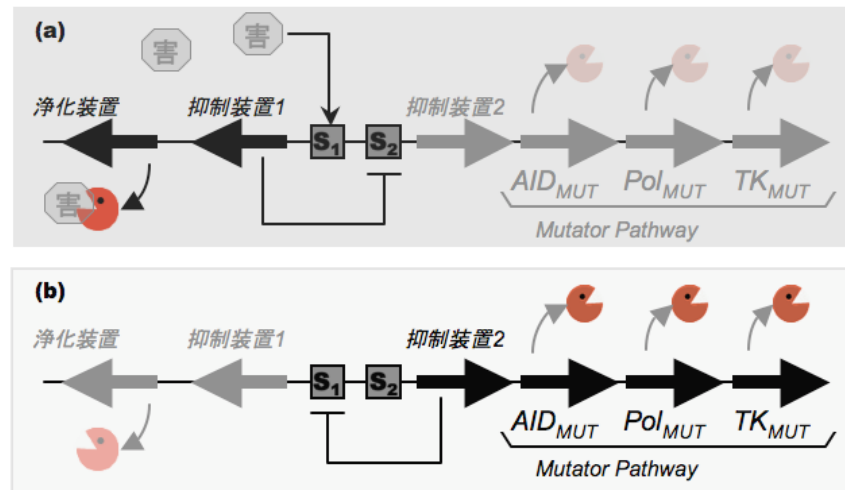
(a)

害

害

浄化装置

抑制装置1

$S_1$

$S_2$

抑制装置2

$AID_{MUT}$

$Pol_{MUT}$

$TK_{MUT}$

害

Mutator Pathway

(b)

浄化装置

抑制装置1

$S_1$

$S_2$

抑制装置2

$AID_{MUT}$

$Pol_{MUT}$

$TK_{MUT}$

Mutator Pathway